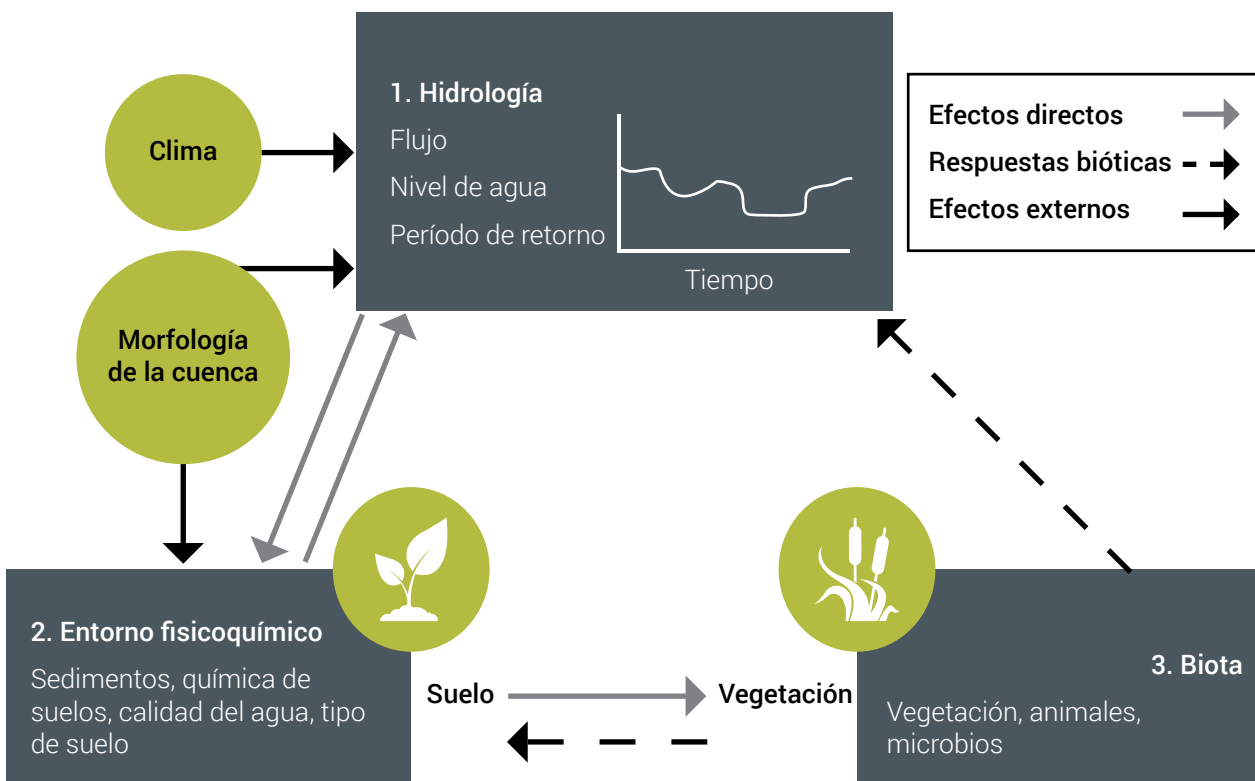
1. Hidrología

Flujo

Nivel de agua

Período de retorno

Tiempo

Efectos directos

Respuestas bióticas

Efectos externos

Clima

Morfología de la cuenca

2. Entorno fisicoquímico

Sedimentos, química de suelos, calidad del agua, tipo de suelo

Suelo

Vegetación

3. Biota

Vegetación, animales, microbios